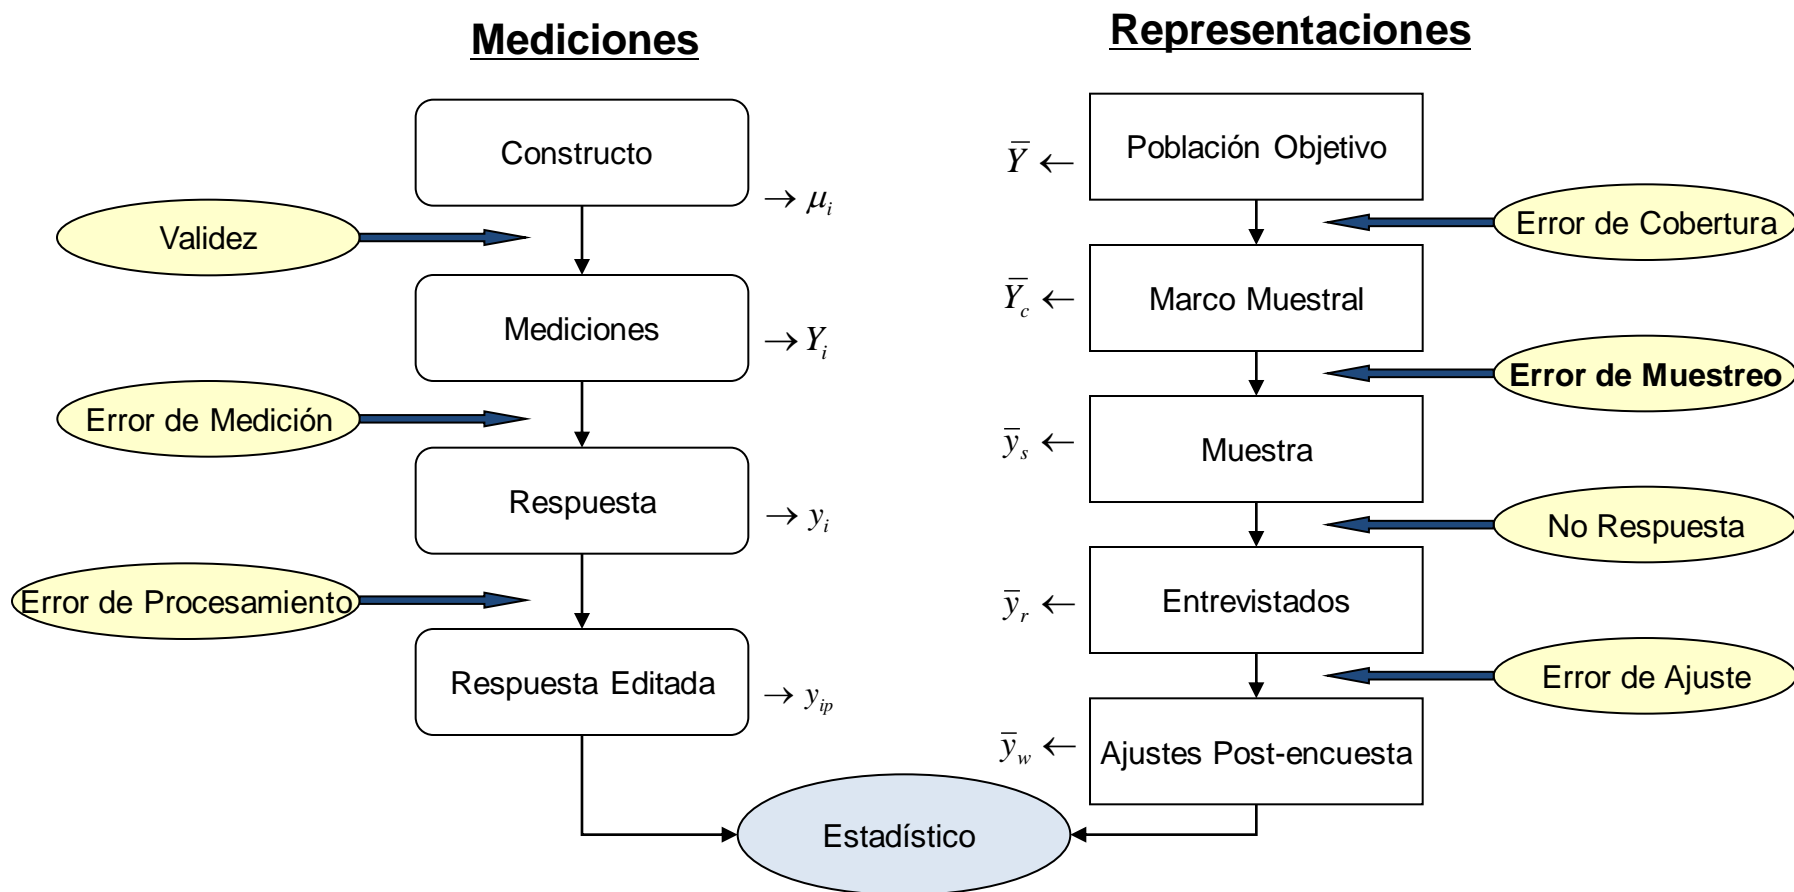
Mediciones

Constructo
$\rightarrow \mu_i$

Validez

Mediciones
$\rightarrow Y_i$

Error de Medición

Respuesta
$\rightarrow y_i$

Error de Procesamiento

Respuesta Editada
$\rightarrow y_{ip}$

Representaciones

$\bar{Y} \leftarrow$
Población Objetivo

Error de Cobertura

$\bar{Y}_c \leftarrow$
Marco Muestral

Error de Muestreo

$\bar{y}_s \leftarrow$
Muestra

No Respuesta

$\bar{y}_r \leftarrow$
Entrevistados

Error de Ajuste

$\bar{y}_w \leftarrow$
Ajustes Post-encuesta

Estadístico